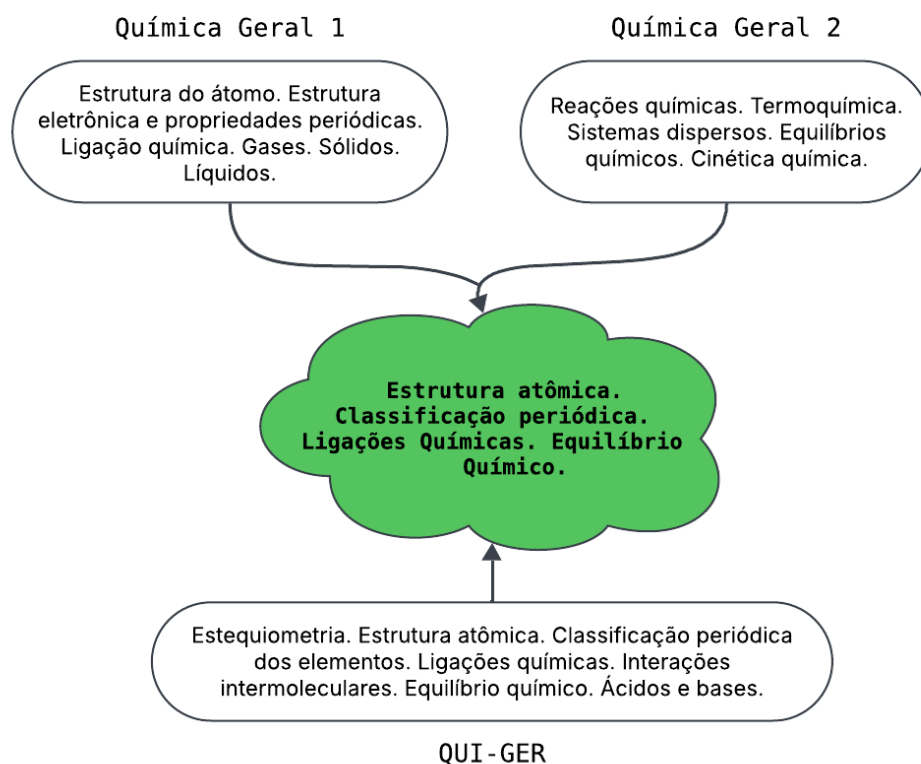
Química Geral 1

Estrutura do átomo. Estrutura eletrônica e propriedades periódicas. Ligação química. Gases. Sólidos. Líquidos.

Química Geral 2

Reações químicas. Termoquímica. Sistemas dispersos. Equilíbrios químicos. Cinética química.

**Estrutura atômica. Classificação periódica. Ligações Químicas. Equilíbrio Químico.**

Estequiometria. Estrutura atômica. Classificação periódica dos elementos. Ligações químicas. Interações intermoleculares. Equilíbrio químico. Ácidos e bases.

QUI-GER